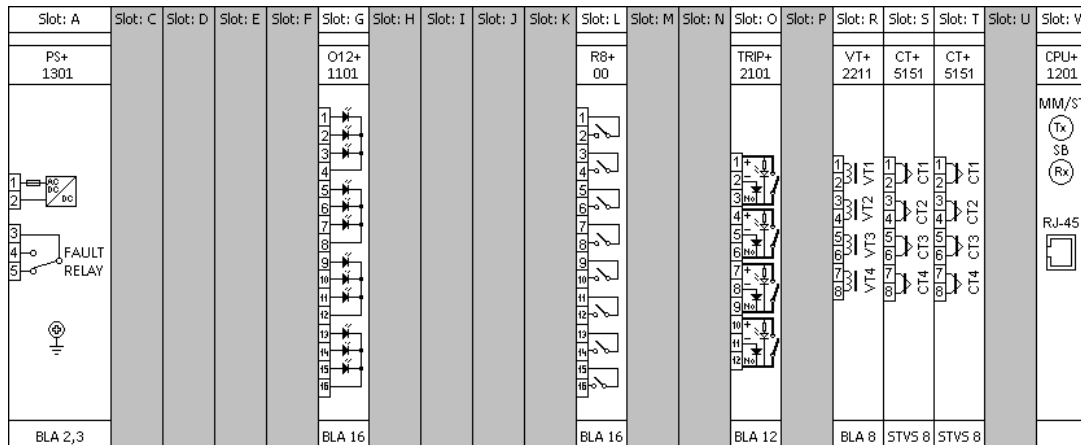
Slot: A | Slot: C | Slot: D | Slot: E | Slot: F | Slot: G | Slot: H | Slot: I | Slot: J | Slot: K | Slot: L | Slot: M | Slot: N | Slot: O | Slot: P | Slot: R | Slot: S | Slot: T | Slot: U | Slot: V

PS+ 1301

1 2 AC DC DC

3 4 5 FAULT RELAY

O12+ 1101

1 2 3 4 5 6 7 8 9 10 11 12 13 14 15 16

R8+ 00

1 2 3 4 5 6 7 8 9 10 11 12 13 14 15 16

TRIP+ 2101

1 + 2 – 3 No 4 + 5 – 6 No 7 + 8 – 9 No 10 + 11 – 12 No

VT+ 2211

1 2 VT1 3 4 VT2 5 6 VT3 7 8 VT4

CT+ 5151

1 2 CT1 3 4 CT2 5 6 CT3 7 8 CT4

CT+ 5151

1 2 CT1 3 4 CT2 5 6 CT3 7 8 CT4

CPU+ 1201

MM/S

Tx

SB

Rx

RJ-45

BLA 2,3 | BLA 16 | BLA 16 | BLA 12 | BLA 8 | STVS 8 | STVS 8